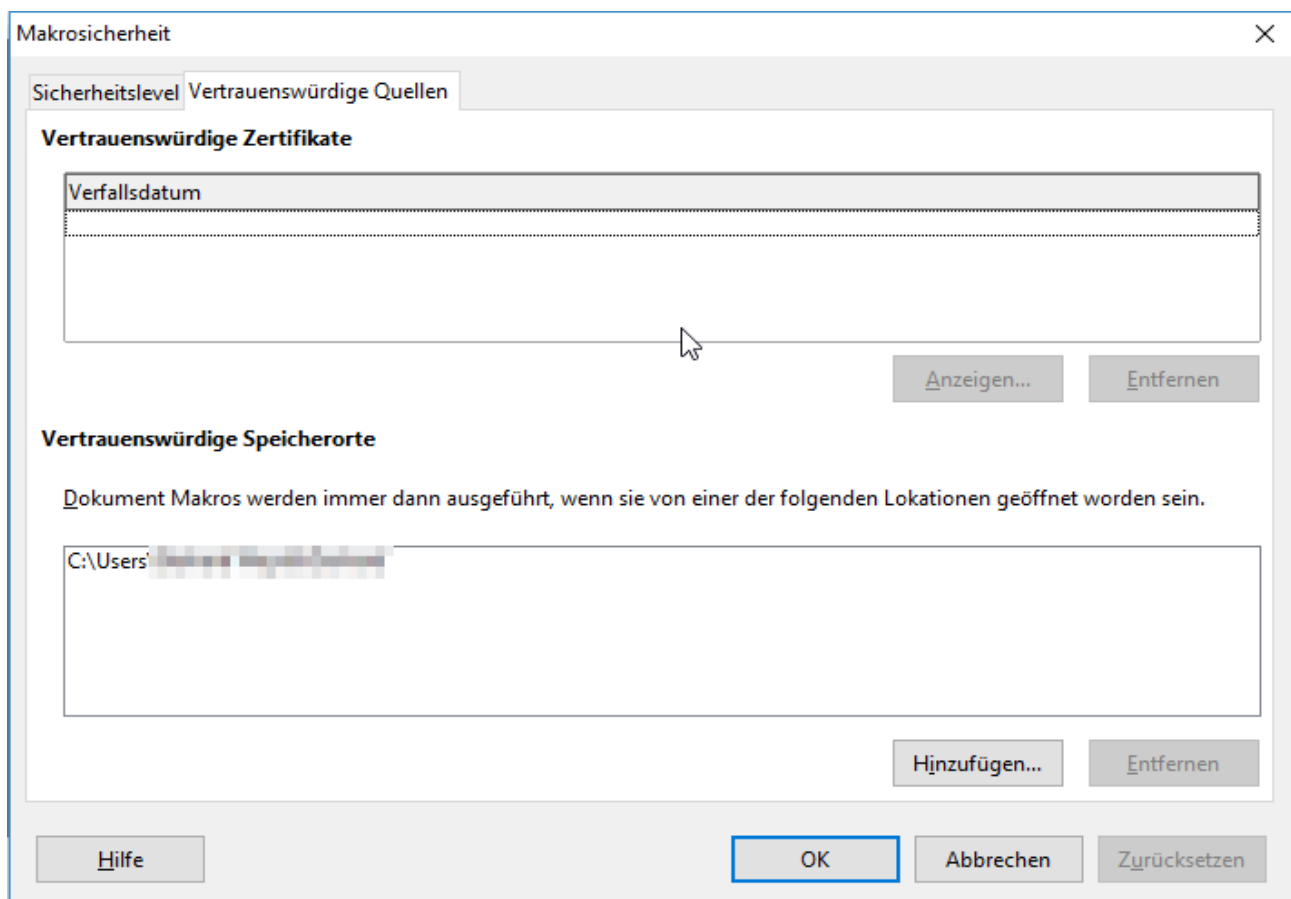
Makrosicherheit

×

Sicherheitslevel | Vertrauenswürdige Quellen

Vertrauenswürdige Zertifikate

Verfallsdatum

Anzeigen... | Entfernen

Vertrauenswürdige Speicherorte

Dokument Makros werden immer dann ausgeführt, wenn sie von einer der folgenden Lokationen geöffnet worden sein.

C:\Users\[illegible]

Hinzufügen... | Entfernen

Hilfe | OK | Abbrechen | Zurücksetzen